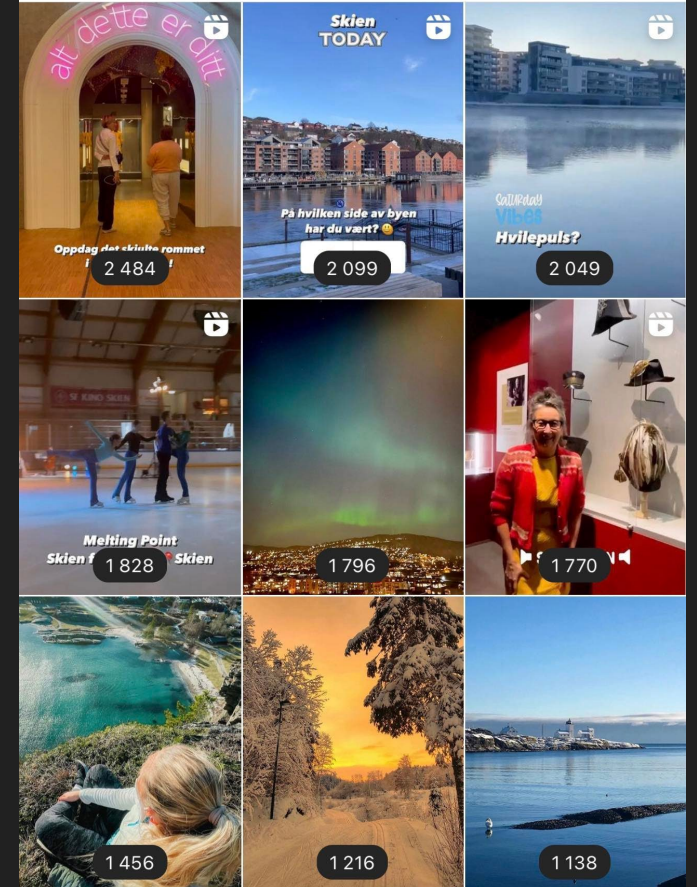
at dette er ditt

Oppdag det skjulte rommet

2 484

Skien TODAY

På hvilken side av byen har du vært? 😀

2 099

Saturday Vibes

Hvilepuls?

2 049

SF KINO SKIEN

Melting Point

Skien f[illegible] Skien

1 828

1 796

S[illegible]

1 770

1 456

1 216

1 138